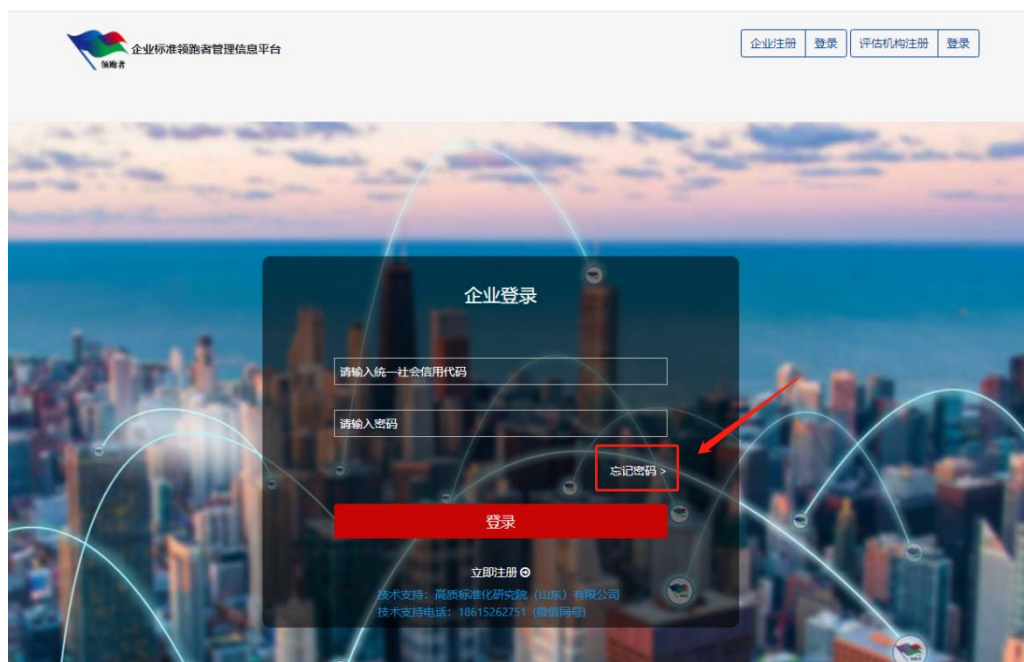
领跑者

企业标准领跑者管理信息平台

企业注册 登录 评估机构注册 登录

企业登录

请输入统一社会信用代码

请输入密码

忘记密码 >

登录

立即注册

技术支持：高质标准化研究院（山东）有限公司

技术支持电话：18615262751（微信同号）